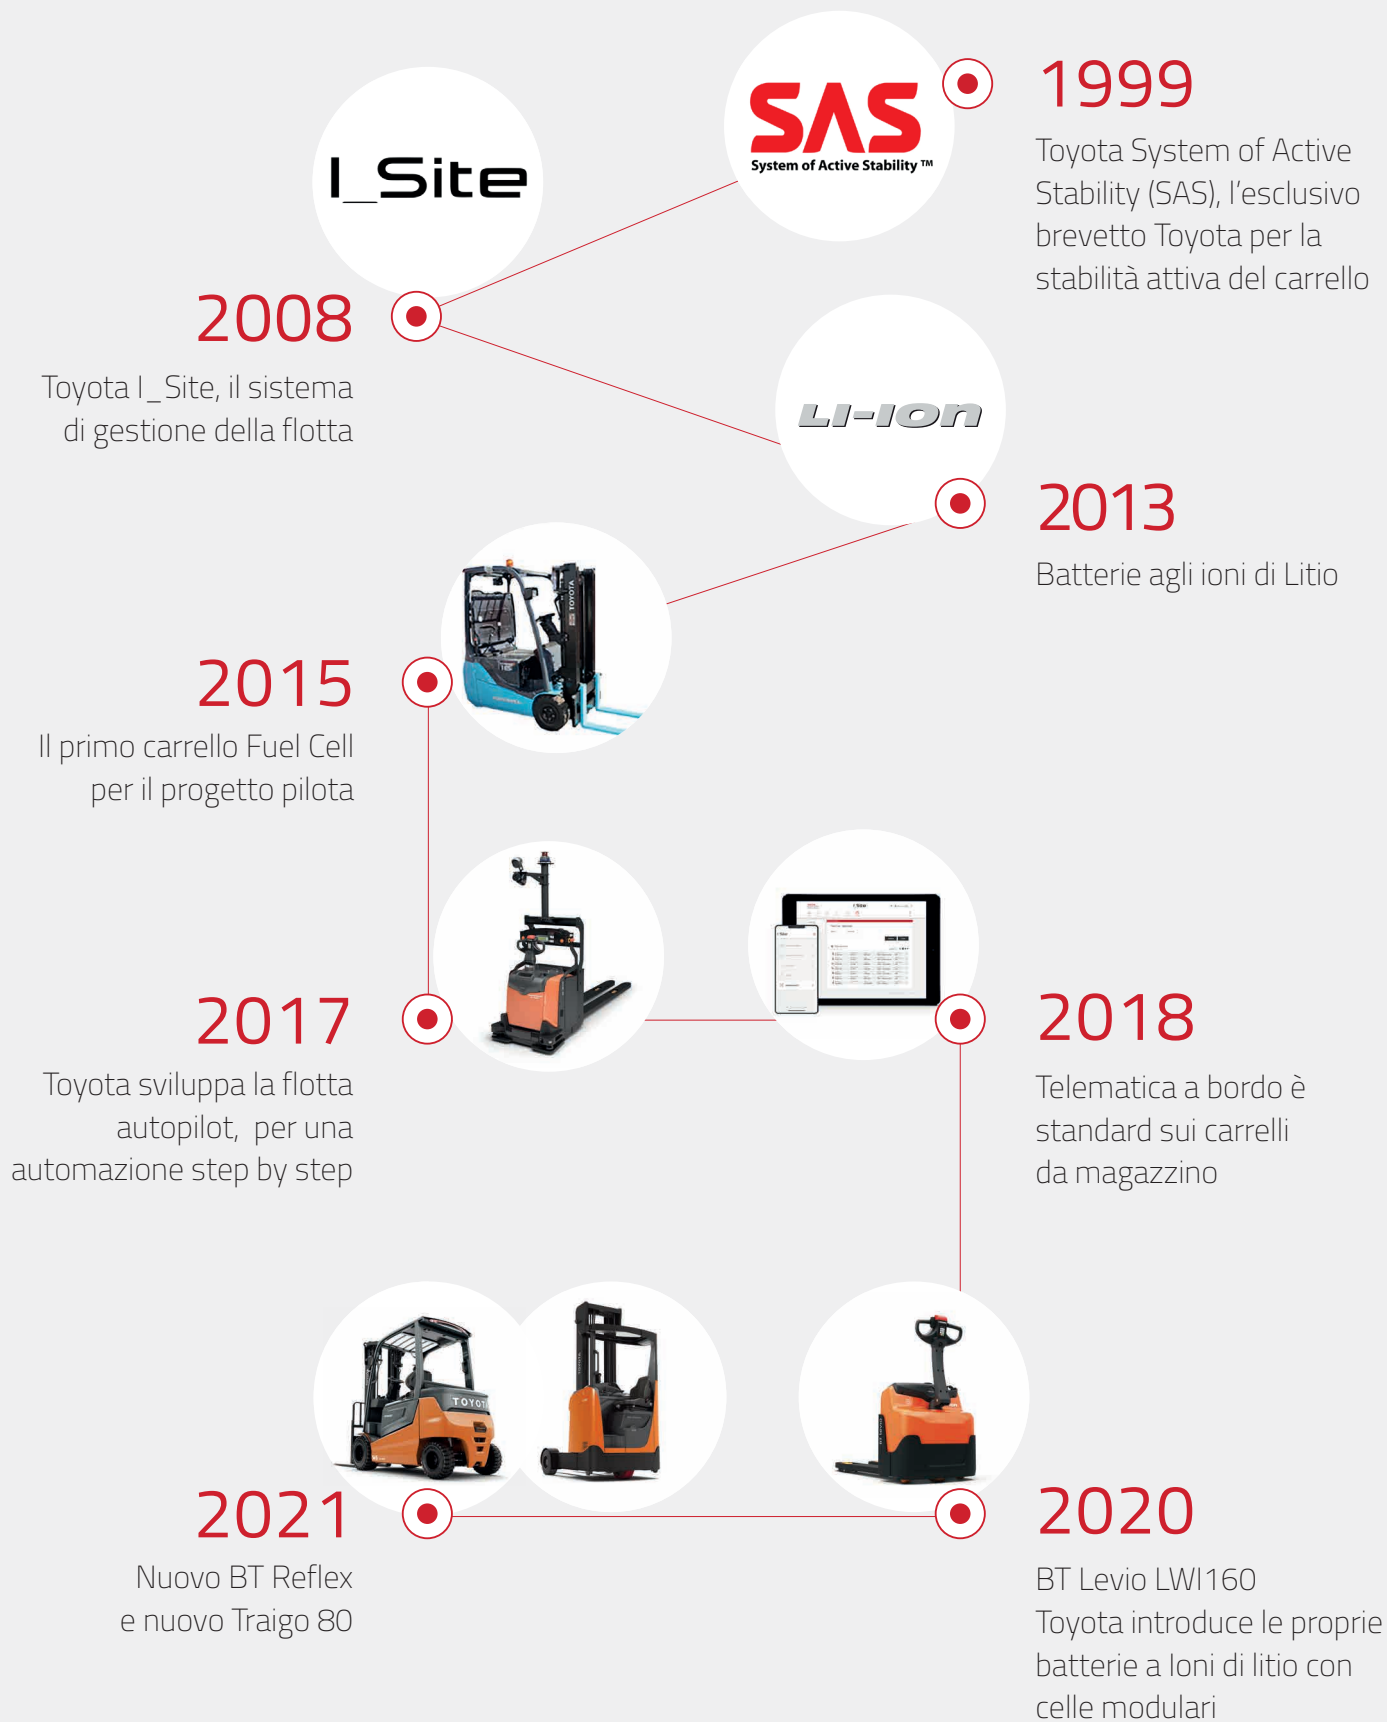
I_Site

SAS
System of Active Stability ™

1999
Toyota System of Active Stability (SAS), l’esclusivo brevetto Toyota per la stabilità attiva del carrello

2008
Toyota I_Site, il sistema di gestione della flotta

LI-ION

2013
Batterie agli ioni di Litio

2015
Il primo carrello Fuel Cell per il progetto pilota

2017
Toyota sviluppa la flotta autopilot, per una automazione step by step

2018
Telematica a bordo è standard sui carrelli da magazzino

2021
Nuovo BT Reflex e nuovo Traigo 80

2020
BT Levio LWI160
Toyota introduce le proprie batterie a Ioni di litio con celle modulari